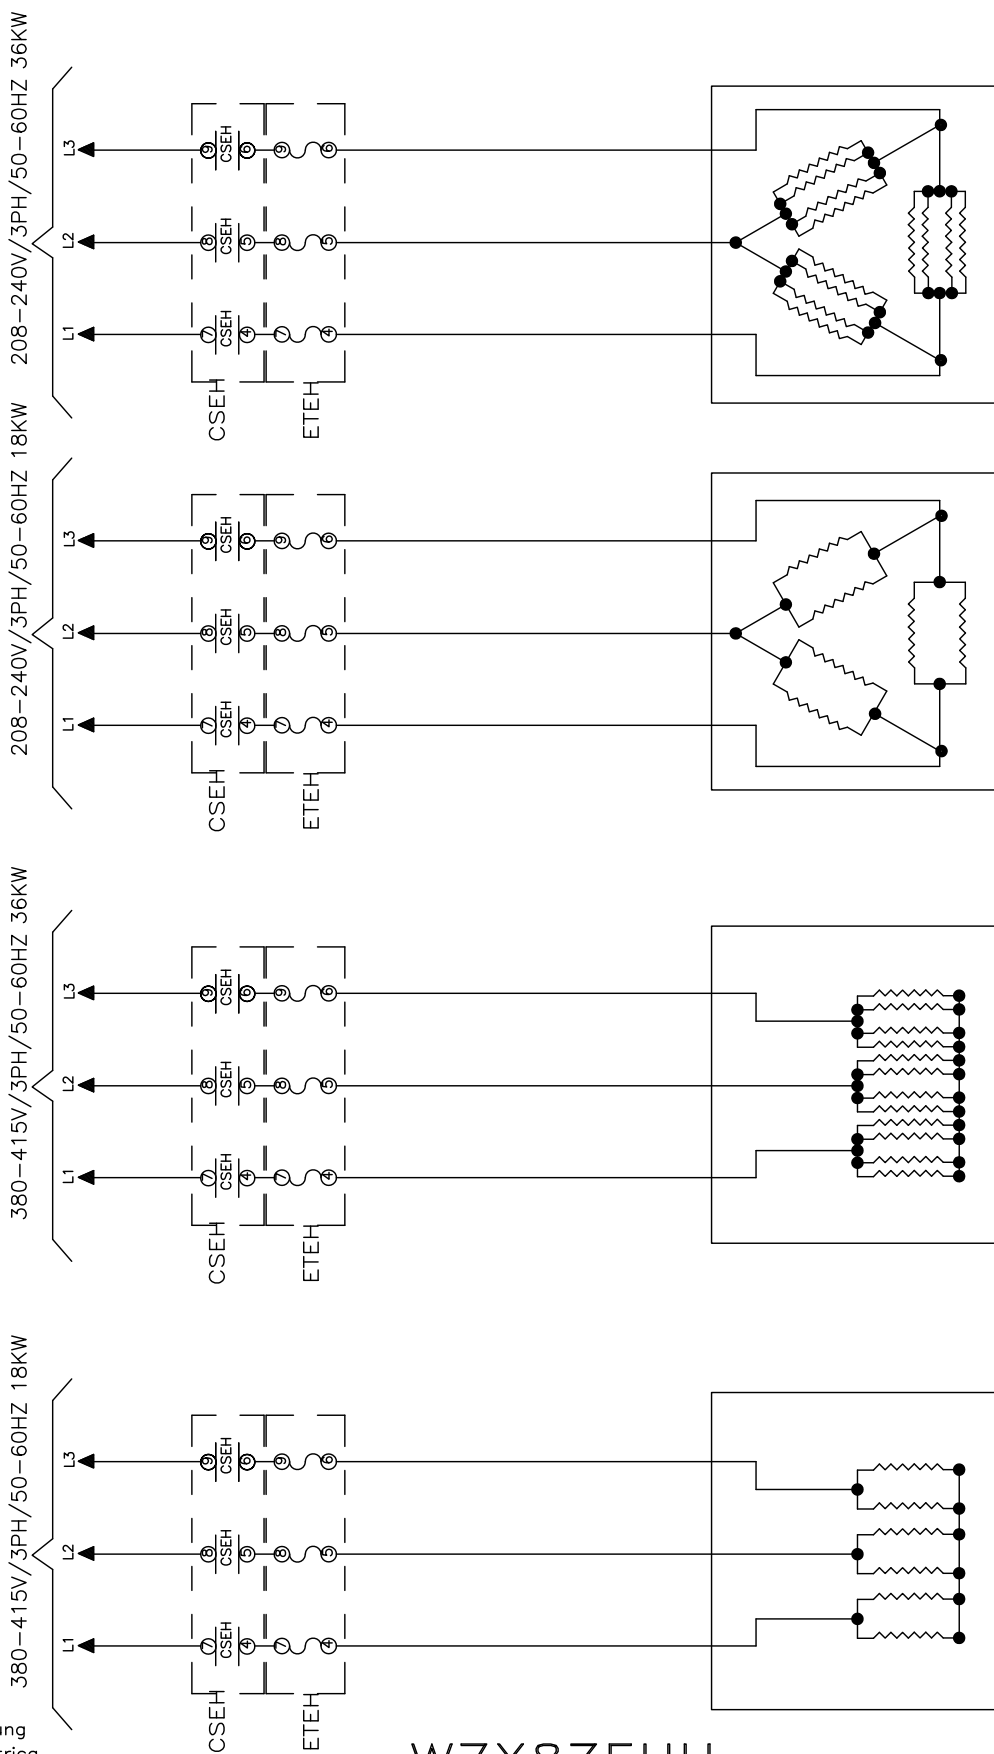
208-240V/3PH/50-60HZ 36KW

L3
L2
L1

9 CSEH 6
8 CSEH 5
7 CSEH 4
9 6
8 5
7 4

CSEH
ETEH

208-240V/3PH/50-60HZ 18KW

L3
L2
L1

9 CSEH 6
8 CSEH 5
7 CSEH 4
9 6
8 5
7 4

CSEH
ETEH

380-415V/3PH/50-60HZ 36KW

L3
L2
L1

9 CSEH 6
8 CSEH 5
7 CSEH 4
9 6
8 5
7 4

CSEH
ETEH

380-415V/3PH/50-60HZ 18KW

L3
L2
L1

9 CSEH 6
8 CSEH 5
7 CSEH 4
9 6
8 5
7 4

CSEH
ETEH

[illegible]ing
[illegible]ring

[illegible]